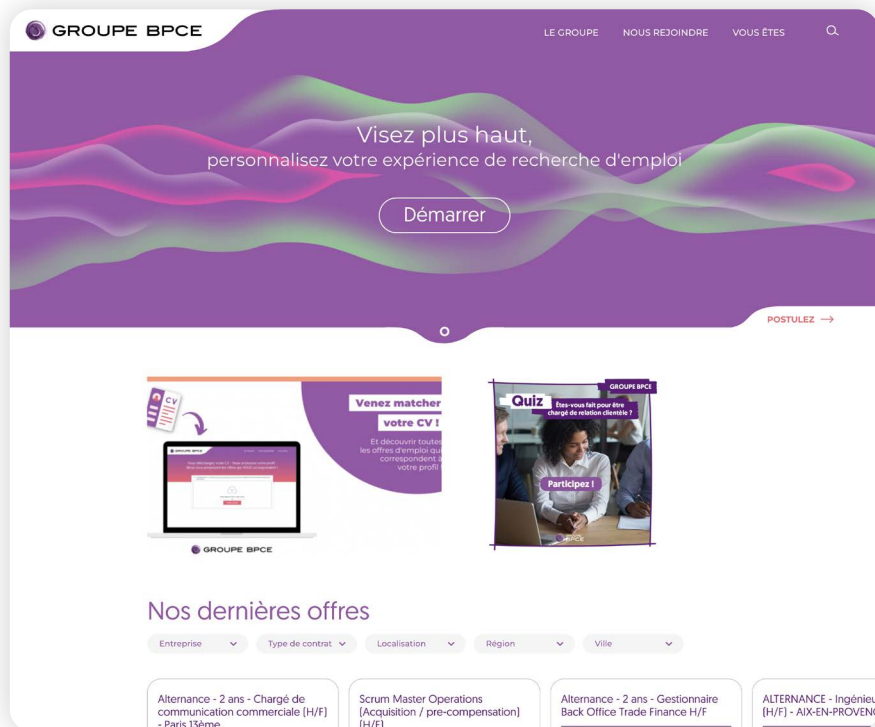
GROUPE BPCE

LE GROUPE NOUS REJOINDRE VOUS ÊTES

Visez plus haut,
personnalisez votre expérience de recherche d'emploi

Démarrer

POSTULEZ ⟶

CV

Venez matcher votre CV !

Et découvrir toutes les offres d'emploi qui correspondent à votre profil !

GROUPE BPCE

GROUPE BPCE

Quiz Êtes-vous fait pour être chargé de relation clientèle ?

Participez !

BPCE

Nos dernières offres

Entreprise Type de contrat Localisation Région Ville

Alternance - 2 ans - Chargé de communication commerciale (H/F) - Paris 13ème

Scrum Master Operations (Acquisition / pre-compensation) (H/F)

Alternance - 2 ans - Gestionnaire Back Office Trade Finance H/F

ALTERNANCE - Ingénieu (H/F) - AIX-EN-PROVENC